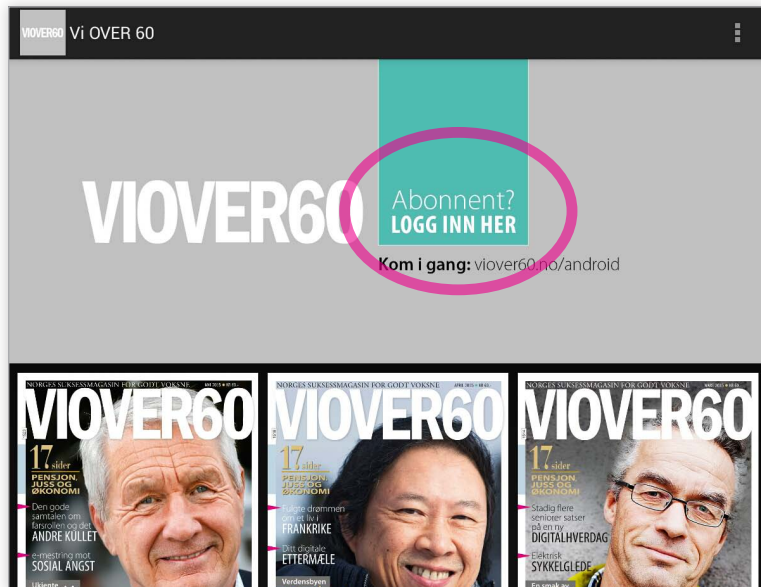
VIOVER60 Vi OVER 60

VIOVER60

Abonnent?
LOGG INN HER

Kom i gang: viover60.no/android

NORGES SUKSESSMAGASIN FOR GODT VOKSNE
VIOVER60
17 sider
PENSJON, JUSS OG ØKONOMI
Den gode samtalen om farsrollen og det
ANDRE KULLET
e-mestring mot
SOSIAL ANGST
Ukjente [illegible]

NORGES SUKSESSMAGASIN FOR GODT VOKSNE
APRIL 2015
VIOVER60
17 sider
PENSJON, JUSS OG ØKONOMI
Fulgte drømmen om et liv i
FRANKRIKE
Ditt digitale
ETTERMÆLE
Verdensbyen

NORGES SUKSESSMAGASIN FOR GODT VOKSNE
MARS 2015
VIOVER60
17 sider
PENSJON, JUSS OG ØKONOMI
Stadig flere seniorer satser på en ny
DIGITALHVERDAG
Elektrisk
SYKKELGLEDE
En smak av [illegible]